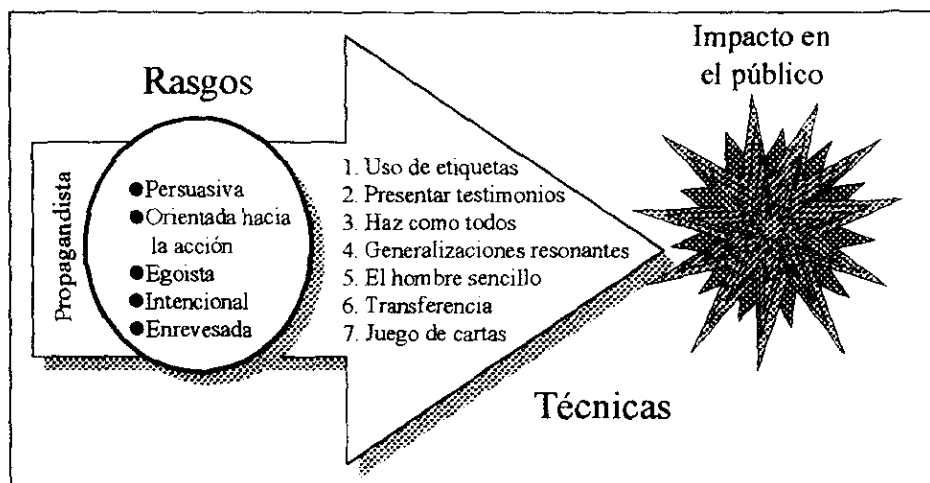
Rasgos

Impacto en el público

Propagandista

●Persuasiva
●Orientada hacia la acción
●Egoista
●Intencional
●Enrevesada

1. Uso de etiquetas
2. Presentar testimonios
3. Haz como todos
4. Generalizaciones resonantes
5. El hombre sencillo
6. Transferencia
7. Juego de cartas

Técnicas